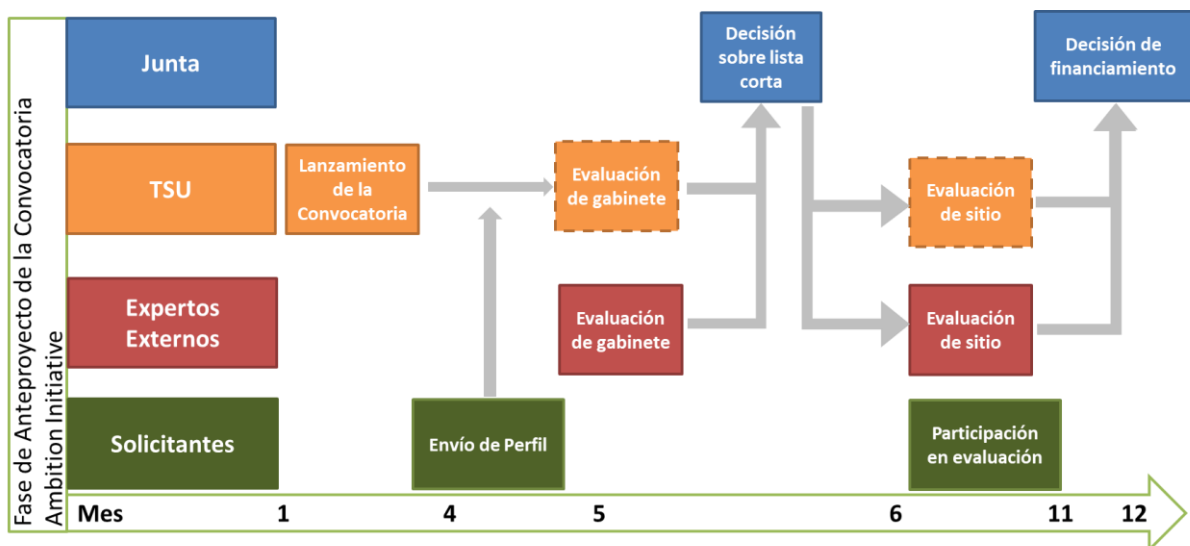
Fase de Anteproyecto de la Convocatoria Ambition Initiative

Junta

TSU

Expertos Externos

Solicitantes

Lanzamiento de la Convocatoria

Envío de Perfil

Evaluación de gabinete

Evaluación de gabinete

Decisión sobre lista corta

Evaluación de sitio

Evaluación de sitio

Participación en evaluación

Decisión de financiamiento

Mes 1 4 5 6 11 12